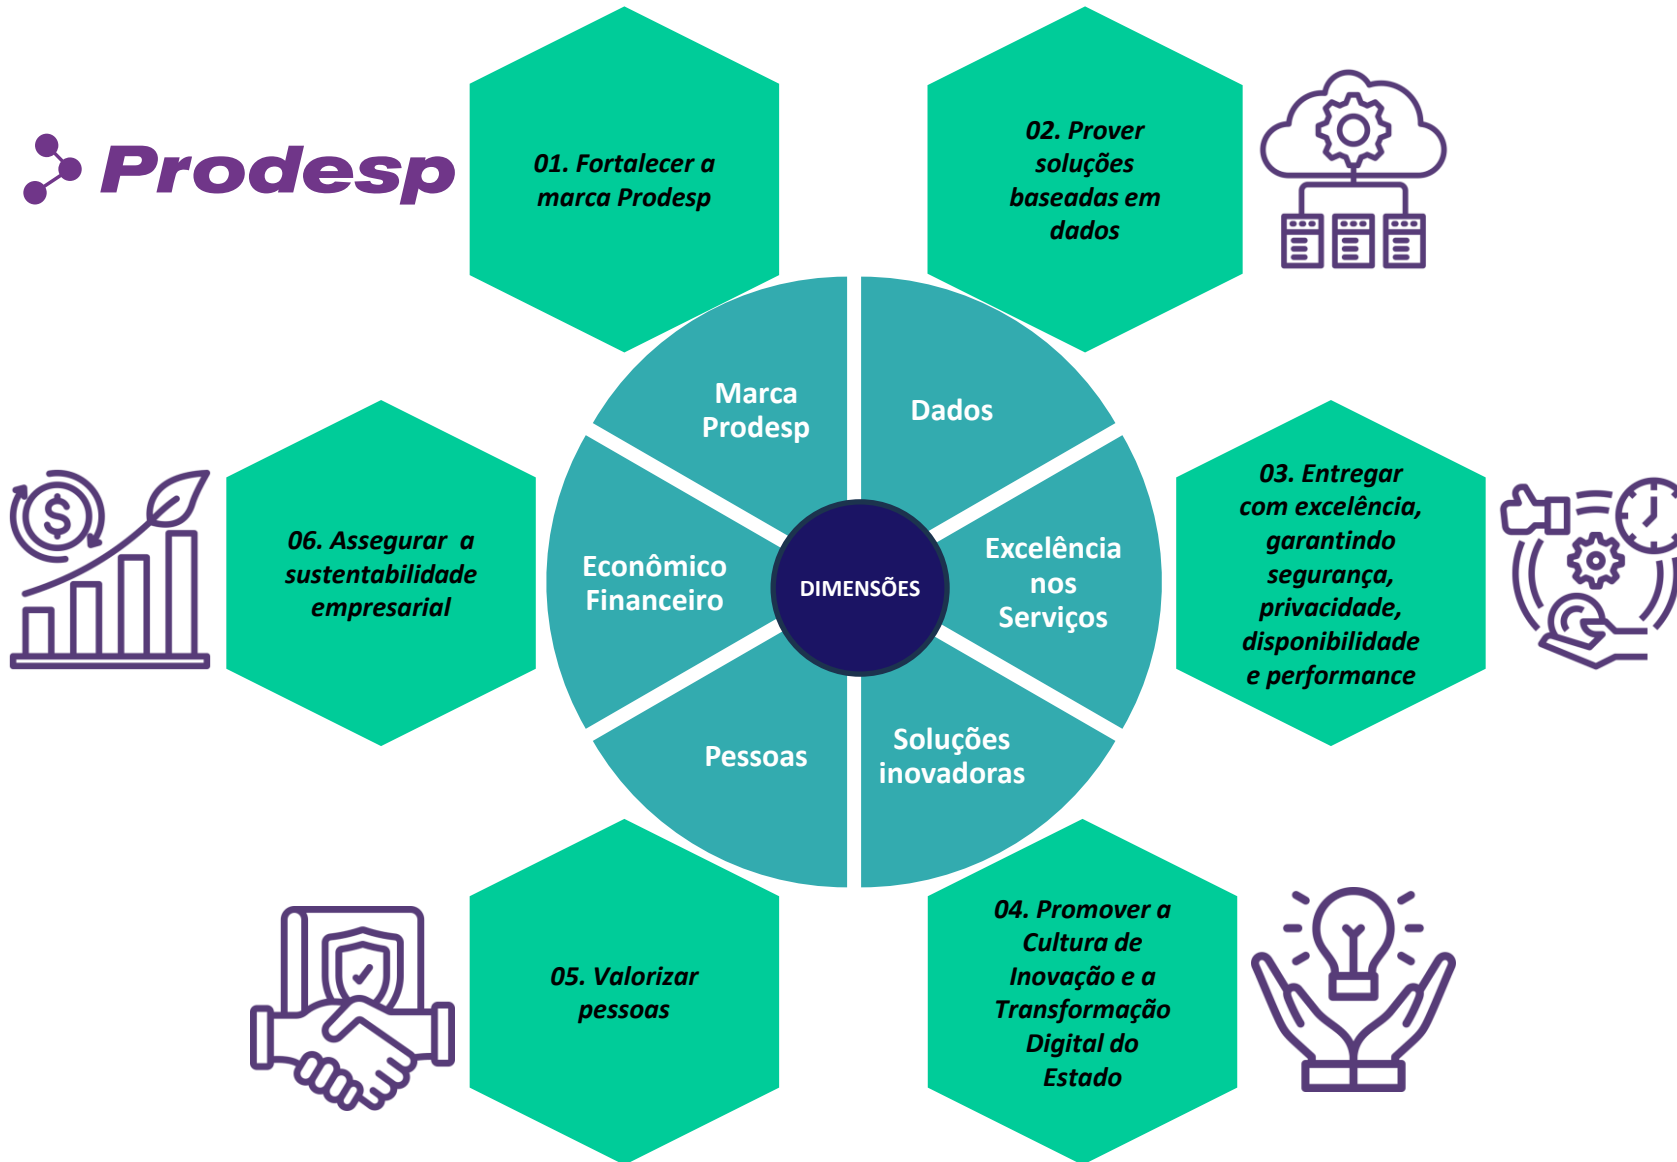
Prodesp

01. Fortalecer a marca Prodesp

02. Prover soluções baseadas em dados

Marca Prodesp

Dados

06. Assegurar a sustentabilidade empresarial

Econômico Financeiro

DIMENSÕES

Excelência nos Serviços

03. Entregar com excelência, garantindo segurança, privacidade, disponibilidade e performance

Pessoas

Soluções inovadoras

05. Valorizar pessoas

04. Promover a Cultura de Inovação e a Transformação Digital do Estado